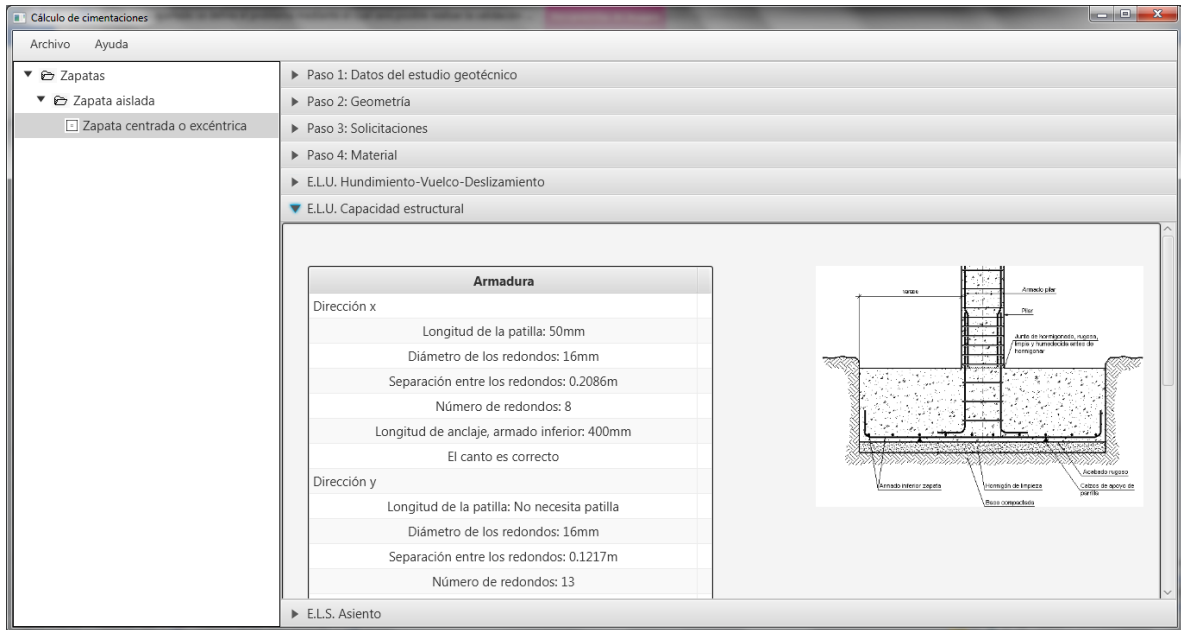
Cálculo de cimentaciones

Archivo Ayuda

Zapatas
Zapata aislada
Zapata centrada o excéntrica

Paso 1: Datos del estudio geotécnico
Paso 2: Geometría
Paso 3: Solicitaciones
Paso 4: Material
E.L.U. Hundimiento-Vuelco-Deslizamiento
E.L.U. Capacidad estructural

| Armadura |
|---|
| Dirección x |
| Longitud de la patilla: 50mm |
| Diámetro de los redondos: 16mm |
| Separación entre los redondos: 0.2086m |
| Número de redondos: 8 |
| Longitud de anclaje, armado inferior: 400mm |
| El canto es correcto |
| Dirección y |
| Longitud de la patilla: No necesita patilla |
| Diámetro de los redondos: 16mm |
| Separación entre los redondos: 0.1217m |
| Número de redondos: 13 |

varias
Armado pilar
Pilar
Junta de hormigonado, rugosa, limpia y humedecida antes de hormigonar
Acabado rugoso
Armado inferior zapata
Hormigón de limpieza
Calzos de apoyo de parrilla
Base compactada

E.L.S. Asiento